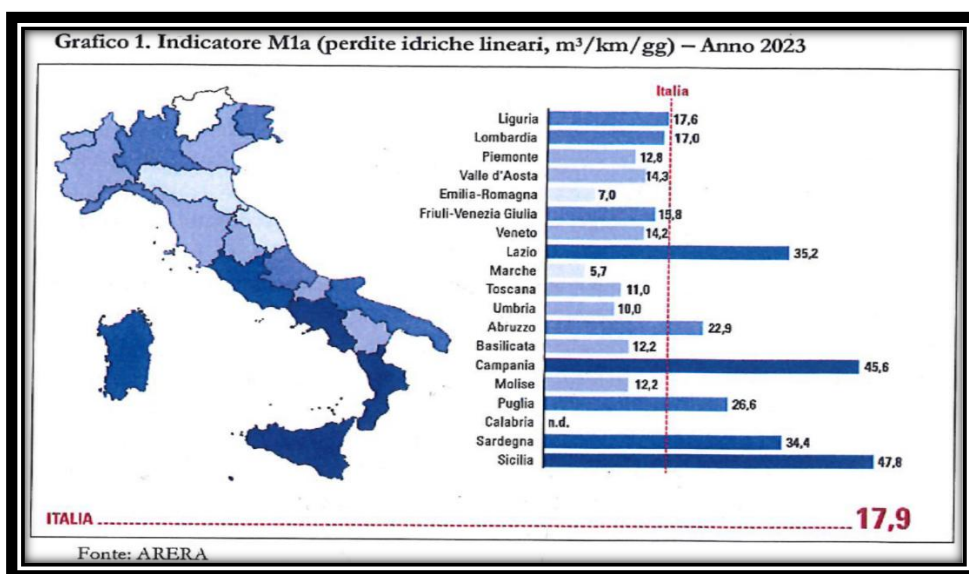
Grafico 1. Indicatore M1a (perdite idriche lineari, m³/km/gg) – Anno 2023

Italia

| Regione | Valore |
|---|---|
| Liguria | 17,6 |
| Lombardia | 17,0 |
| Piemonte | 12,8 |
| Valle d'Aosta | 14,3 |
| Emilia-Romagna | 7,0 |
| Friuli-Venezia Giulia | 15,8 |
| Veneto | 14,2 |
| Lazio | 35,2 |
| Marche | 5,7 |
| Toscana | 11,0 |
| Umbria | 10,0 |
| Abruzzo | 22,9 |
| Basilicata | 12,2 |
| Campania | 45,6 |
| Molise | 12,2 |
| Puglia | 26,6 |
| Calabria | n.d. |
| Sardegna | 34,4 |
| Sicilia | 47,8 |

ITALIA 17,9

Fonte: ARERA